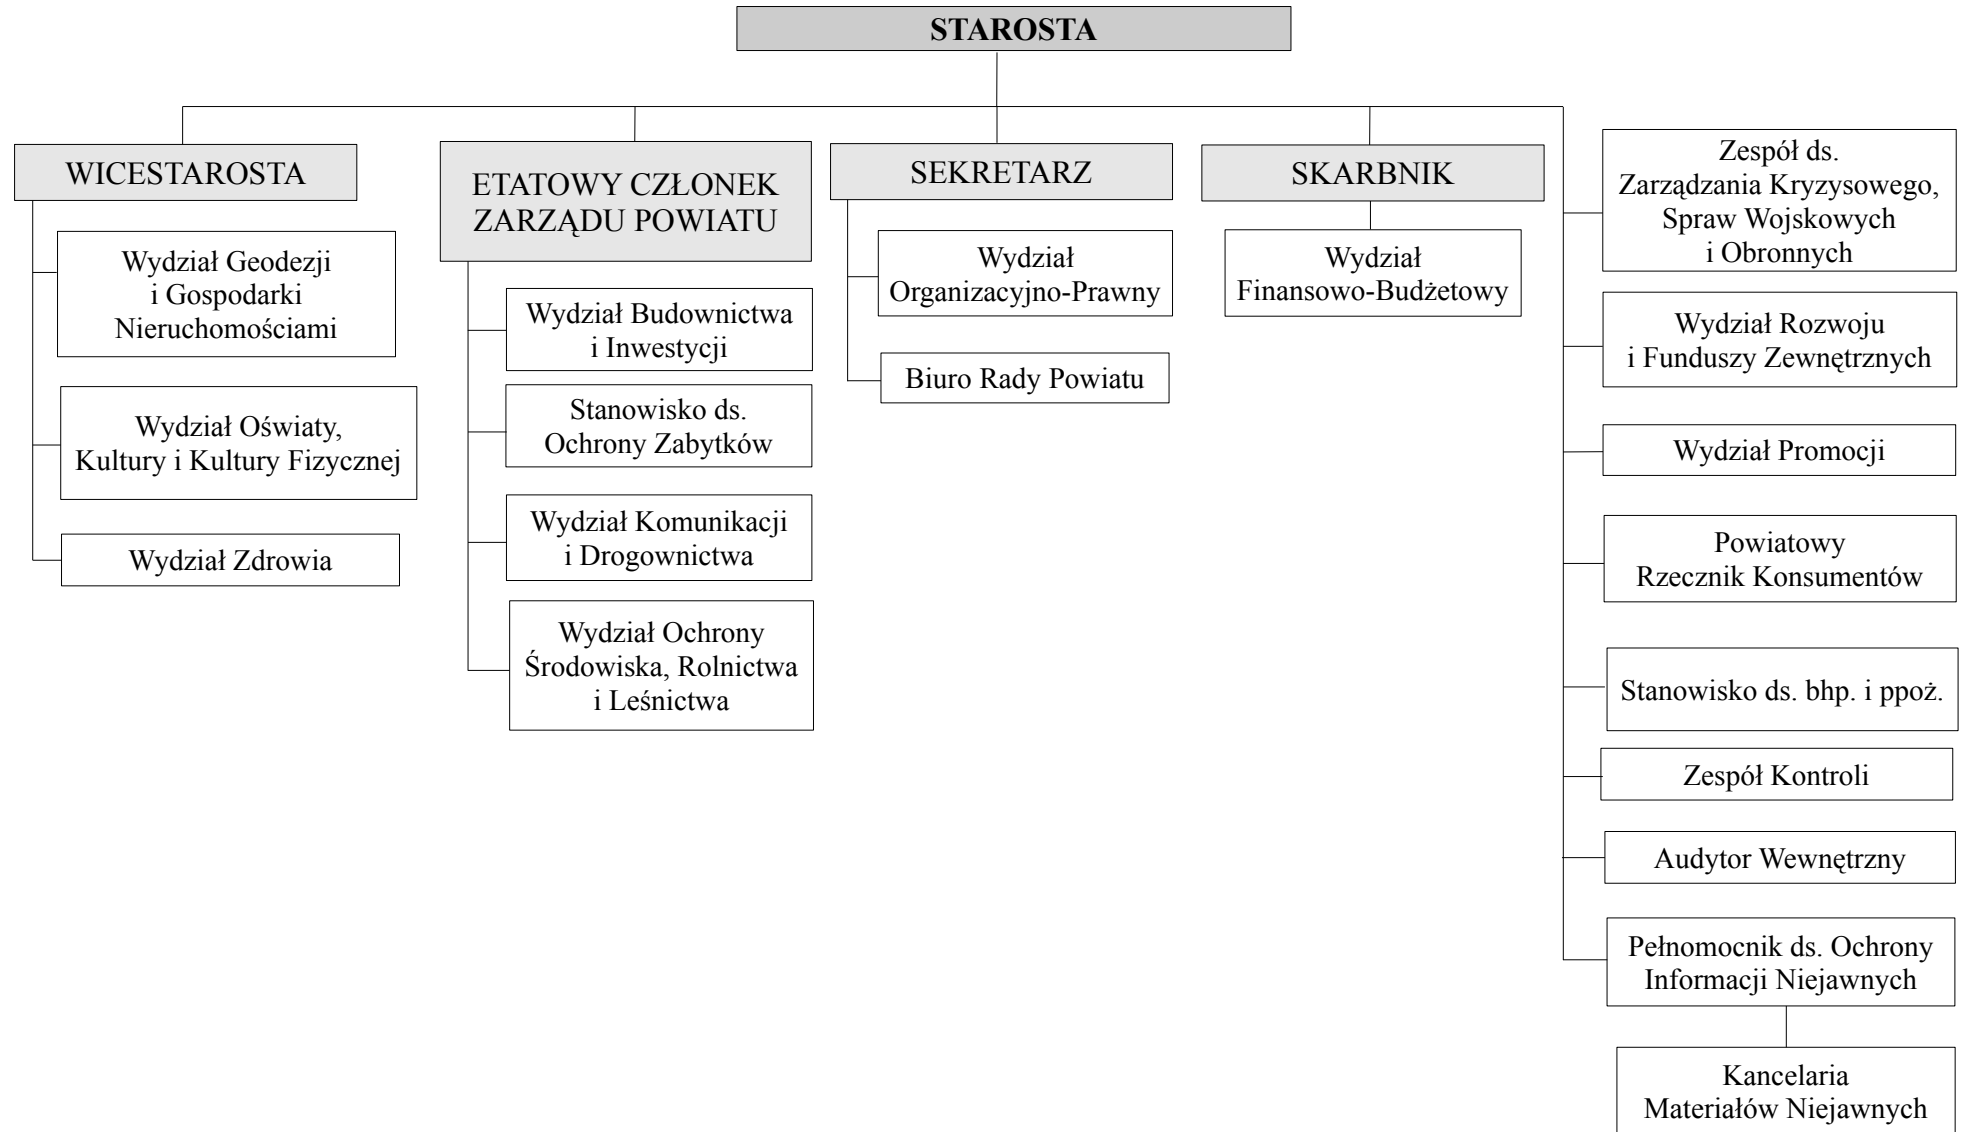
STAROSTA

WICESTAROSTA

Wydział Geodezji i Gospodarki Nieruchomościami

Wydział Oświaty, Kultury i Kultury Fizycznej

Wydział Zdrowia

ETATOWY CZŁONEK ZARZĄDU POWIATU

Wydział Budownictwa i Inwestycji

Stanowisko ds. Ochrony Zabytków

Wydział Komunikacji i Drogownictwa

Wydział Ochrony Środowiska, Rolnictwa i Leśnictwa

SEKRETARZ

Wydział Organizacyjno-Prawny

Biuro Rady Powiatu

SKARBNIK

Wydział Finansowo-Budżetowy

Zespół ds. Zarządzania Kryzysowego, Spraw Wojskowych i Obronnych

Wydział Rozwoju i Funduszy Zewnętrznych

Wydział Promocji

Powiatowy Rzecznik Konsumentów

Stanowisko ds. bhp. i ppoż.

Zespół Kontroli

Audytor Wewnętrzny

Pełnomocnik ds. Ochrony Informacji Niejawnych

Kancelaria Materiałów Niejawnych